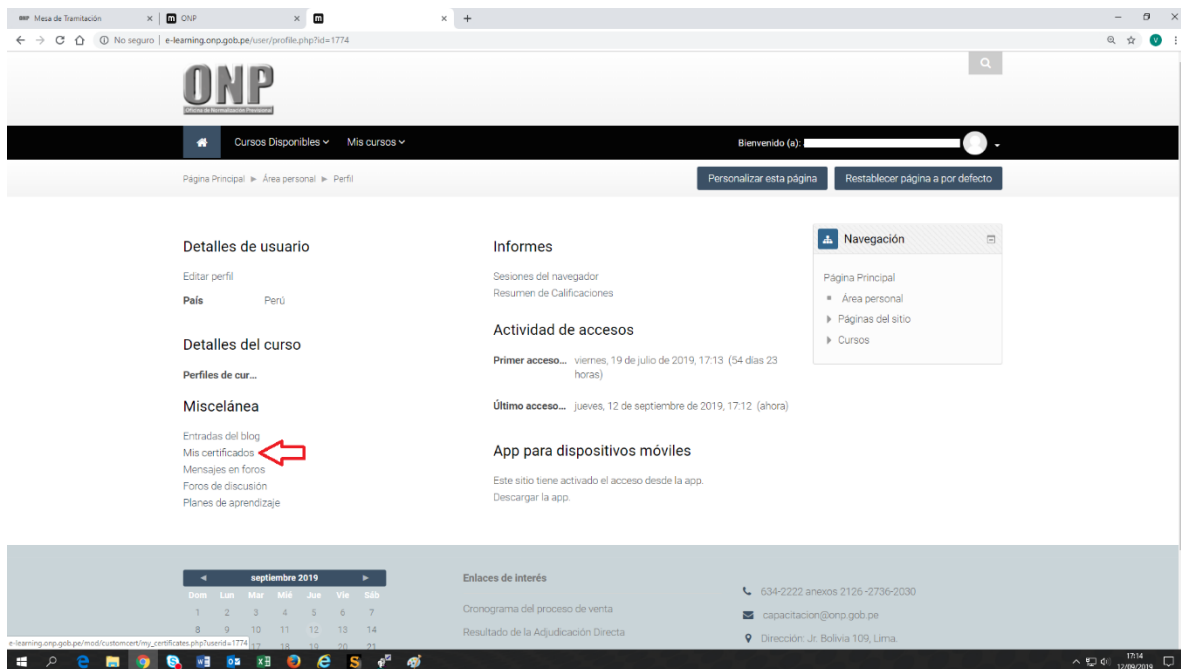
Mesa de Tramitación × ONP × +

No seguro | e-learning.onp.gob.pe/user/profile.php?id=1774

ONP
Oficina de Normalización Previsional

Cursos Disponibles Mis cursos

Bienvenido (a):

Página Principal ► Área personal ► Perfil

Personalizar esta página Restablecer página a por defecto

Detalles de usuario

Editar perfil

País Perú

Detalles del curso

Perfiles de cur...

Miscelánea

Entradas del blog
Mis certificados
Mensajes en foros
Foros de discusión
Planes de aprendizaje

Informes

Sesiones del navegador
Resumen de Calificaciones

Actividad de accesos

Primer acceso... viernes, 19 de julio de 2019, 17:13 (54 días 23 horas)

Último acceso... jueves, 12 de septiembre de 2019, 17:12 (ahora)

App para dispositivos móviles

Este sitio tiene activado el acceso desde la app.
Descargar la app.

Navegación

Página Principal
Área personal
Páginas del sitio
Cursos

septiembre 2019

| Dom | Lun | Mar | Mié | Jue | Vie | Sáb |
|---|---|---|---|---|---|---|
| 1 | 2 | 3 | 4 | 5 | 6 | 7 |
| 8 | 9 | 10 | 11 | 12 | 13 | 14 |
| | 17 | 18 | 19 | 20 | 21 | |

Enlaces de interés

Cronograma del proceso de venta
Resultado de la Adjudicación Directa

634-2222 anexos 2126 -2736-2030
capacitacion@onp.gob.pe
Dirección: Jr. Bolivia 109, Lima.

e-learning.onp.gob.pe/mod/customcert/my_certificates.php?userid=1774

17:14
12/09/2019